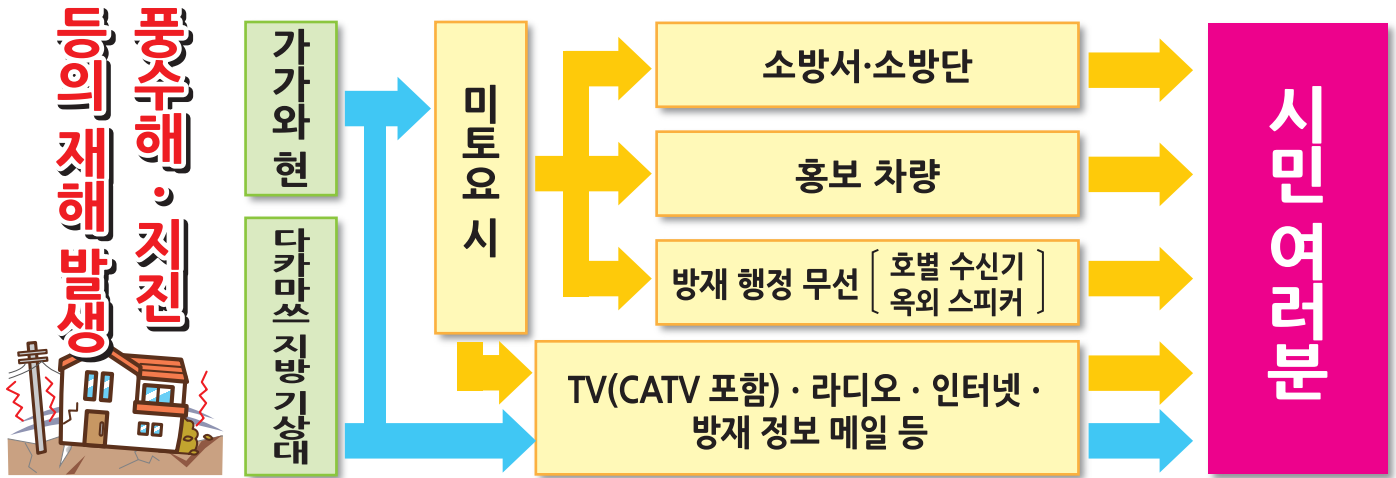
풍수해·지진 등의 재해 발생

가가와 현

다카마쓰 지방 기상대

미토요 시

소방서·소방단

홍보 차량

방재 행정 무선 ⌈호별 수신기 옥외 스피커⌉

TV(CATV 포함) · 라디오 · 인터넷 · 방재 정보 메일 등

시민 여러분